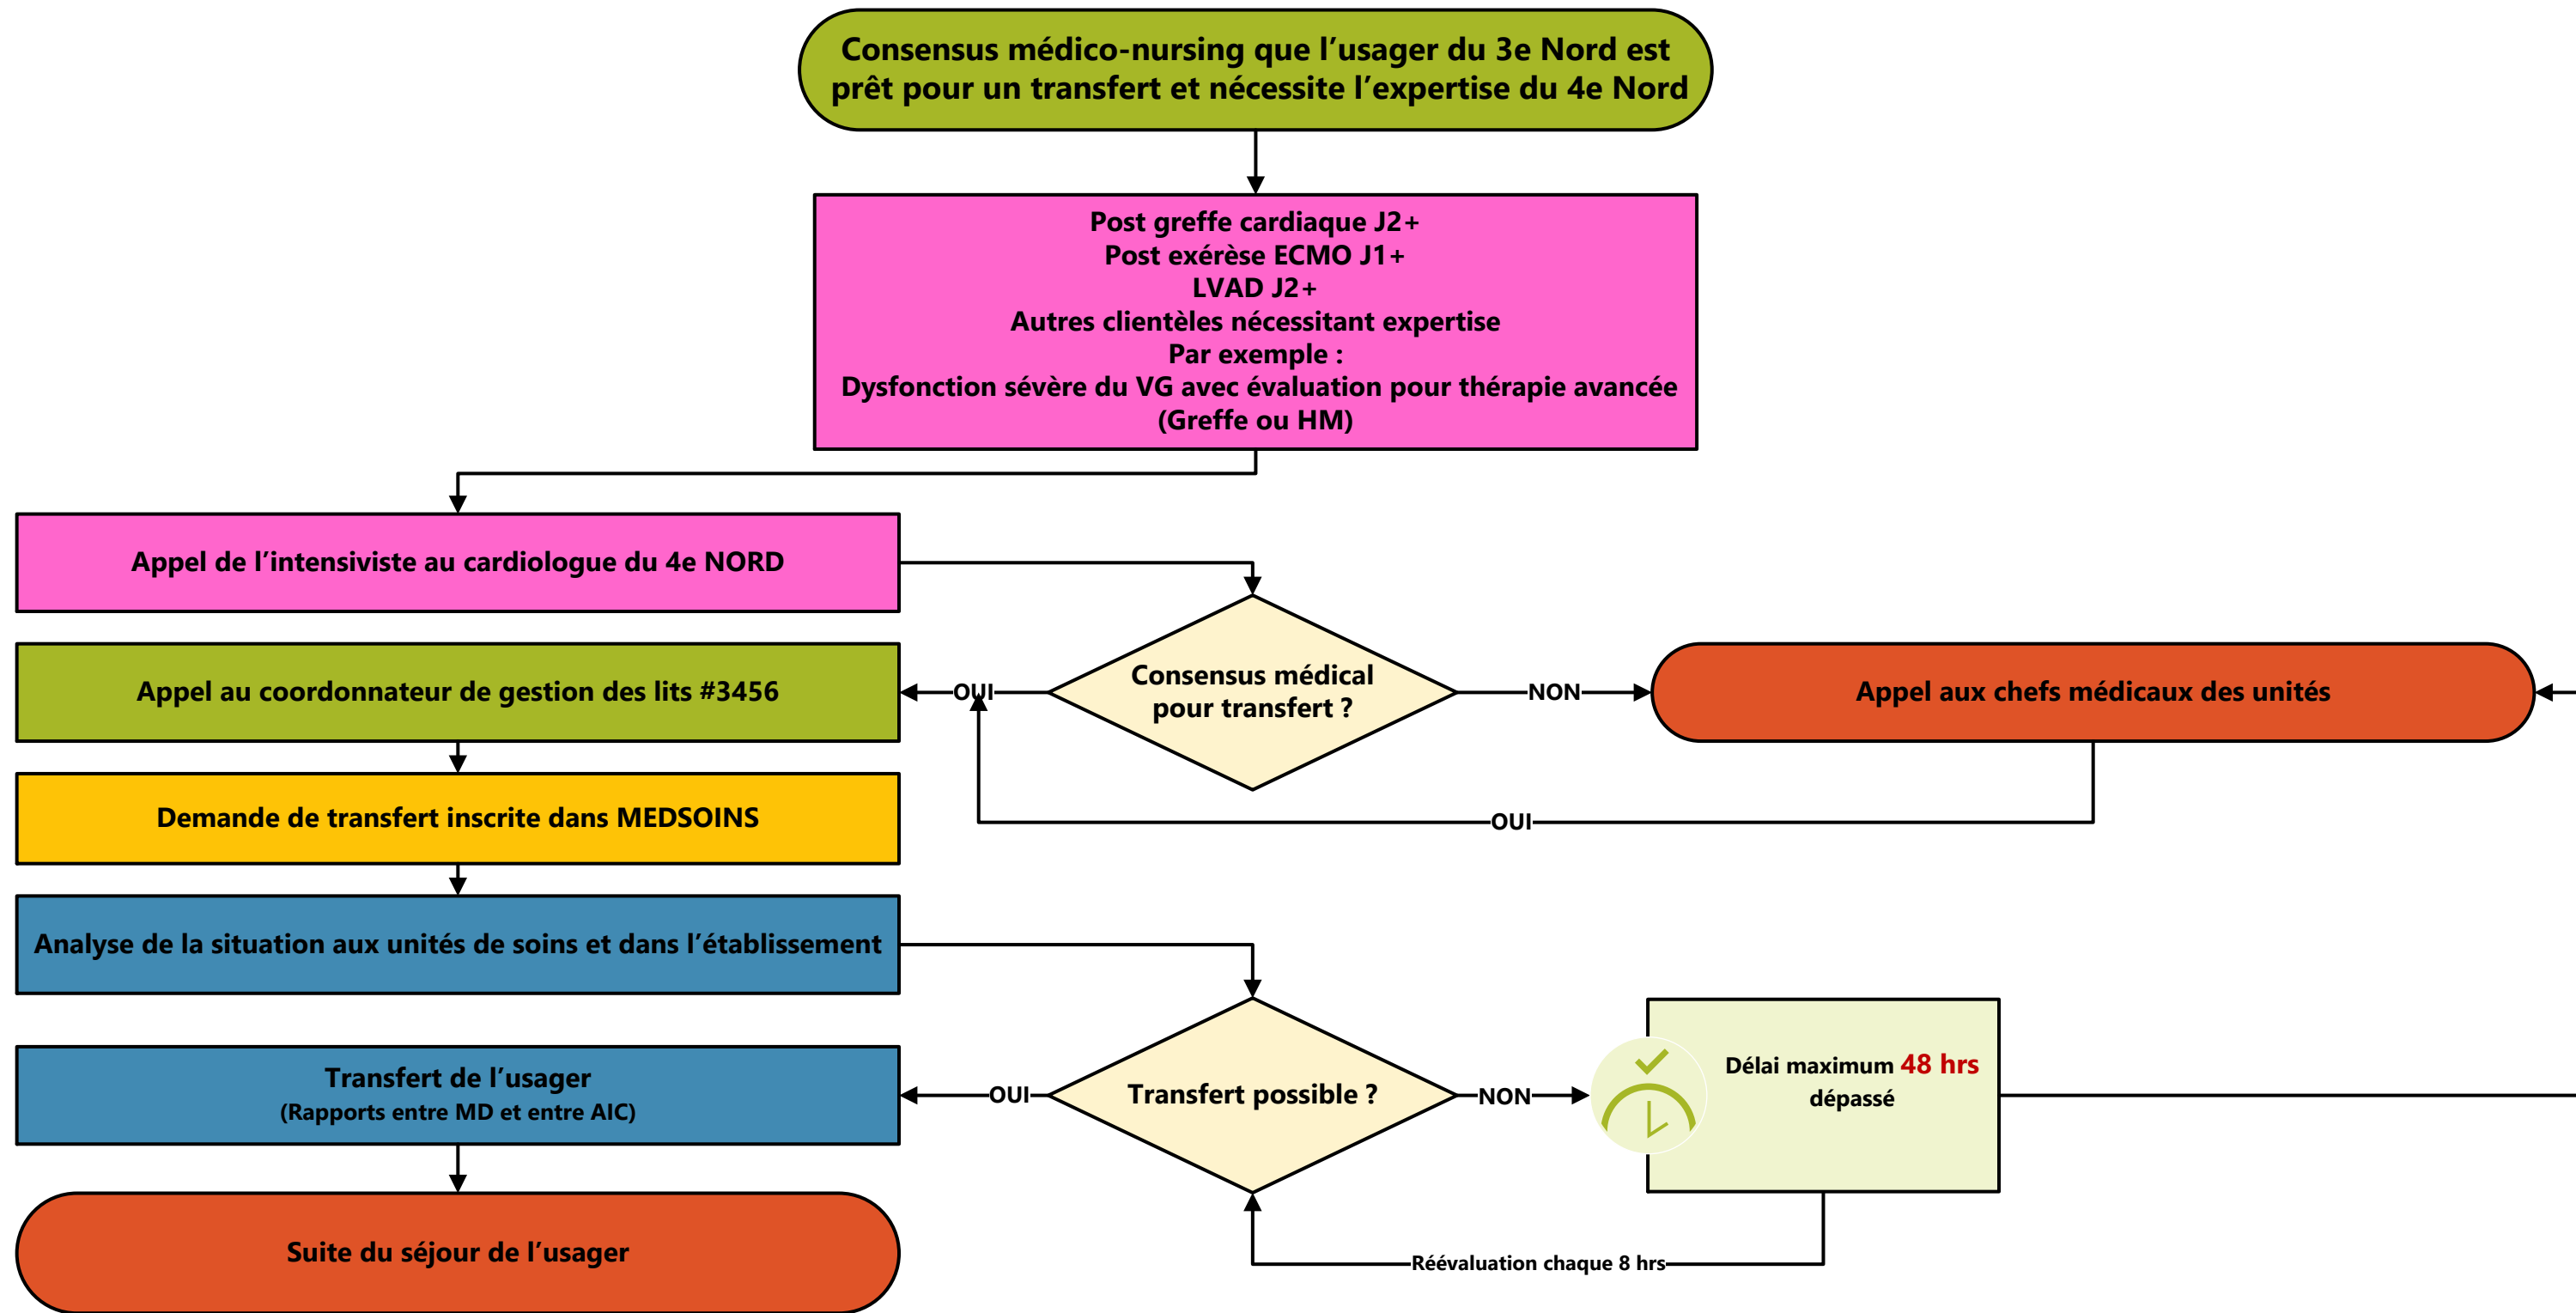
Consensus médico-nursing que l'usager du 3e Nord est prêt pour un transfert et nécessite l'expertise du 4e Nord

Post greffe cardiaque J2+
Post exérèse ECMO J1+
LVAD J2+
Autres clientèles nécessitant expertise
Par exemple :
Dysfonction sévère du VG avec évaluation pour thérapie avancée
(Greffe ou HM)

Appel de l'intensiviste au cardiologue du 4e NORD

Consensus médical pour transfert ?

OUI

NON

Appel aux chefs médicaux des unités

Appel au coordonnateur de gestion des lits #3456

OUI

Demande de transfert inscrite dans MEDSOINS

Analyse de la situation aux unités de soins et dans l'établissement

Transfert possible ?

OUI

NON

Délai maximum 48 hrs dépassé

Transfert de l'usager
(Rapports entre MD et entre AIC)

Réévaluation chaque 8 hrs

Suite du séjour de l'usager